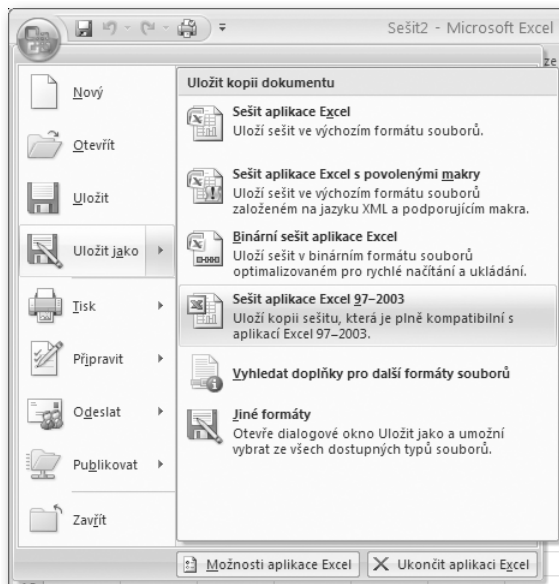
Sešit2 - Microsoft Excel

Nový

Otevřít

Uložit

Uložit jako

Tisk

Připravit

Odeslat

Publikovat

Zavřít

Uložit kopii dokumentu

Sešit aplikace Excel
Uloží sešit ve výchozím formátu souborů.

Sešit aplikace Excel s povolenými makry
Uloží sešit ve výchozím formátu souborů založeném na jazyku XML a podporujícím makra.

Binární sešit aplikace Excel
Uloží sešit v binárním formátu souborů optimalizovaném pro rychlé načítání a ukládání.

Sešit aplikace Excel 97–2003
Uloží kopii sešitu, která je plně kompatibilní s aplikací Excel 97–2003.

Vyhledat doplňky pro další formáty souborů

Jiné formáty
Otevře dialogové okno Uložit jako a umožní vybrat ze všech dostupných typů souborů.

Možnosti aplikace Excel

Ukončit aplikaci Excel